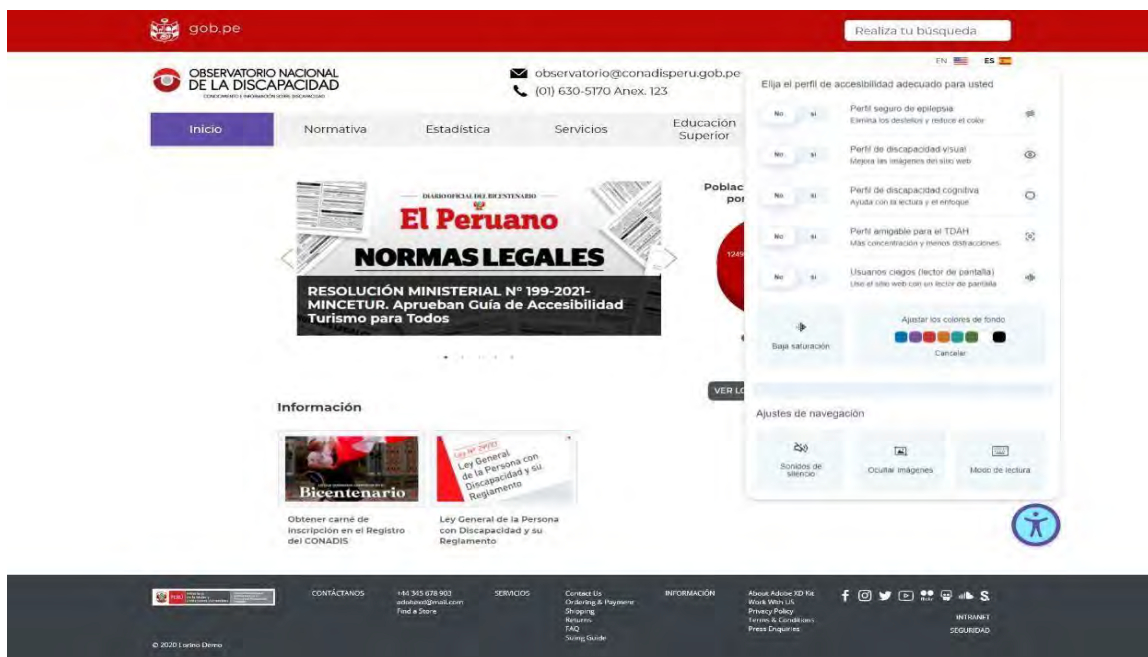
gob.pe

Realiza tu búsqueda

OBSERVATORIO NACIONAL DE LA DISCAPACIDAD
CONOCIMIENTO E INFORMACIÓN SOBRE DISCAPACIDAD

observatorio@conadisperu.gob.pe
(01) 630-5170 Anex. 123

Inicio | Normativa | Estadística | Servicios | Educación Superior

DIARIO OFICIAL DEL BICENTENARIO
El Peruano
NORMAS LEGALES
RESOLUCIÓN MINISTERIAL N° 199-2021-MINCETUR. Aprueban Guía de Accesibilidad Turismo para Todos

Poblac
por

VER LO

Información

Bicentenario
Obtener carné de inscripción en el Registro del CONADIS

Ley N° 29973
Ley General de la Persona con Discapacidad y su Reglamento
Ley General de la Persona con Discapacidad y su Reglamento

EN ES

Elija el perfil de accesibilidad adecuado para usted

No Si Perfil seguro de epilepsia
Elimina los destellos y reduce el color

No Si Perfil de discapacidad visual
Mejora las imágenes del sitio web

No Si Perfil de discapacidad cognitiva
Ayuda con la lectura y el enfoque

No Si Perfil amigable para el TDAH
Más concentración y menos distracciones

No Si Usuarios ciegos (lector de pantalla)
Use el sitio web con un lector de pantalla

Baja saturación
Ajustar los colores de fondo
Cancelar

Ajustes de navegación

Sonidos de silencio
Ocultar imágenes
Modo de lectura

CONTÁCTANOS
+44 345 678 903
adobexd@mail.com
Find a Store

SERVICIOS
Contact Us
Ordering & Payment
Shipping
Returns
FAQ
Sizing Guide

INFORMACIÓN
About Adobe XD Kit
Work With US
Privacy Policy
Terms & Conditions
Press Enquiries

INTRANET
SEGURIDAD

© 2020 Lorino Demo